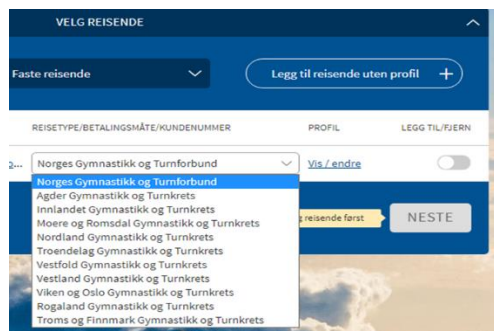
VELG REISENDE

Faste reisende

Legg til reisende uten profil +

REISETYPE/BETALINGSMÅTE/KUNDENUMMER

PROFIL

LEGG TIL/FJERN

Norges Gymnastikk og Turnforbund

Vis / endre

Norges Gymnastikk og Turnforbund
Agder Gymnastikk og Turnkrets
Innlandet Gymnastikk og Turnkrets
Moere og Romsdal Gymnastikk og Turnkrets
Nordland Gymnastikk og Turnkrets
Troendelag Gymnastikk og Turnkrets
Vestfold Gymnastikk og Turnkrets
Vestland Gymnastikk og Turnkrets
Viken og Oslo Gymnastikk og Turnkrets
Rogaland Gymnastikk og Turnkrets
Troms og Finnmark Gymnastikk og Turnkrets

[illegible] reisende først

NESTE